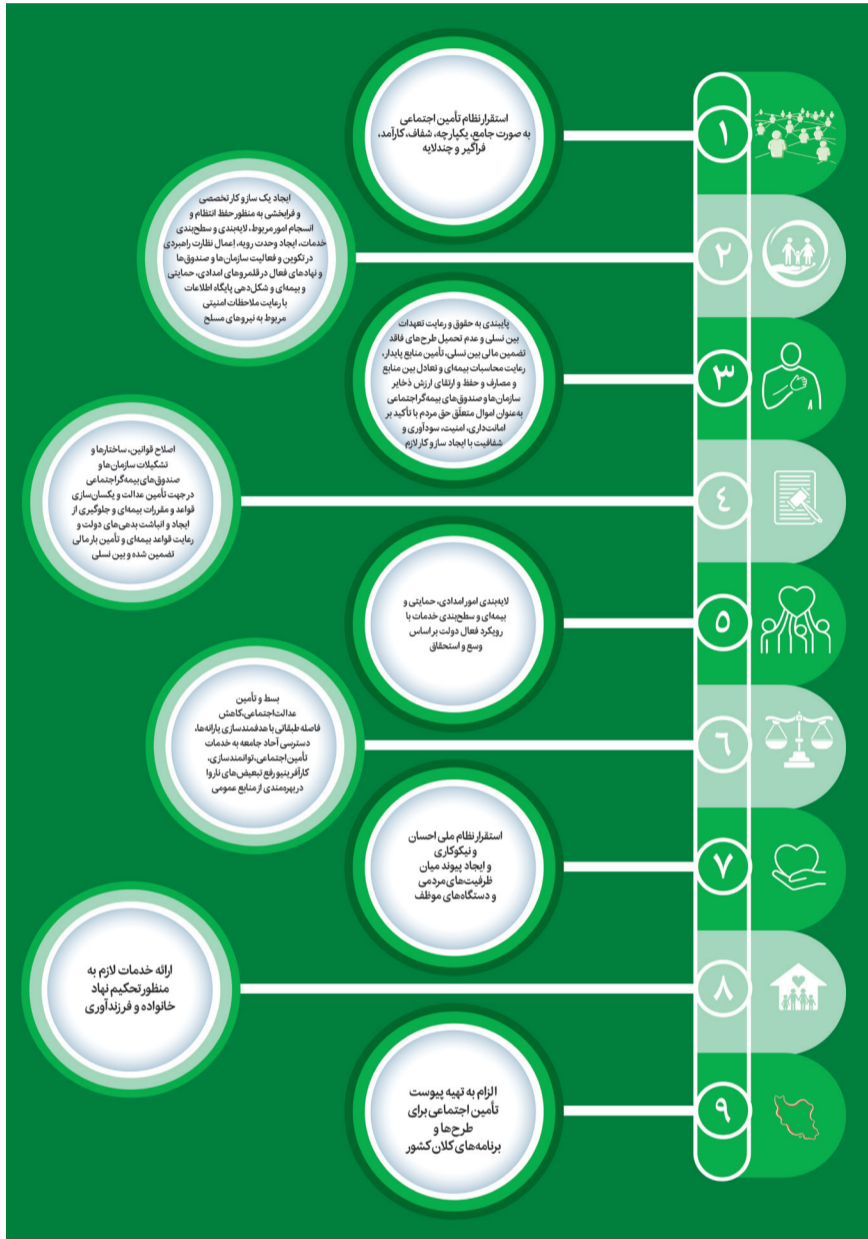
۱

استقرار نظام تأمین اجتماعی به صورت جامع، یکپارچه، شفاف، کارآمد، فراگیر و چندلایه

۲

ایجاد یک ساز و کار تخصصی و فرابخشی به منظور حفظ انتظام و انسجام امور مربوط، لایه‌بندی و سطح‌بندی خدمات، ایجاد وحدت رویه، اعمال نظارت راهبردی در تکوین و فعالیت سازمان‌ها و صندوق‌ها و نهادهای فعال در قلمروهای امدادی، حمایتی و بیمه‌ای و شکل‌دهی پایگاه اطلاعات با رعایت ملاحظات امنیتی مربوط به نیروهای مسلح

۳

پایبندی به حقوق و رعایت تعهدات بین نسلی و عدم تحمیل طرح‌های فاقد تضمین مالی بین نسلی، تأمین منابع پایدار، رعایت محاسبات بیمه‌ای و تعادل بین منابع و مصارف و حفظ و ارتقای ارزش ذخایر سازمان‌ها و صندوق‌های بیمه‌گر اجتماعی به‌عنوان اموال متعلق حق مردم با تأکید بر امانت‌داری، امنیت، سودآوری و شفافیت با ایجاد ساز و کار لازم

۴

اصلاح قوانین، ساختارها و تشکیلات سازمان‌ها و صندوق‌های بیمه‌گر اجتماعی در جهت تأمین عدالت و یکسان‌سازی قواعد و مقررات بیمه‌ای و جلوگیری از ایجاد و انباشت بدهی‌های دولت و رعایت قواعد بیمه‌ای و تأمین بار مالی تضمین شده و بین نسلی

۵

لایه‌بندی امور امدادی، حمایتی و بیمه‌ای و سطح‌بندی خدمات با رویکرد فعال دولت بر اساس وسع و استحقاق

۶

بسط و تأمین عدالت اجتماعی، کاهش فاصله طبقاتی با هدفمندسازی یارانه‌ها، دسترسی آحاد جامعه به خدمات تأمین اجتماعی، توانمندسازی، کارآفرینی و رفع تبعیض‌های ناروا در بهره‌مندی از منابع عمومی

۷

استقرار نظام ملی احسان و نیکوکاری و ایجاد پیوند میان ظرفیت‌های مردمی و دستگاه‌های موظف

۸

ارائه خدمات لازم به منظور تحکیم نهاد خانواده و فرزندآوری

۹

الزام به تهیه پیوست تأمین اجتماعی برای طرح‌ها و برنامه‌های کلان کشور